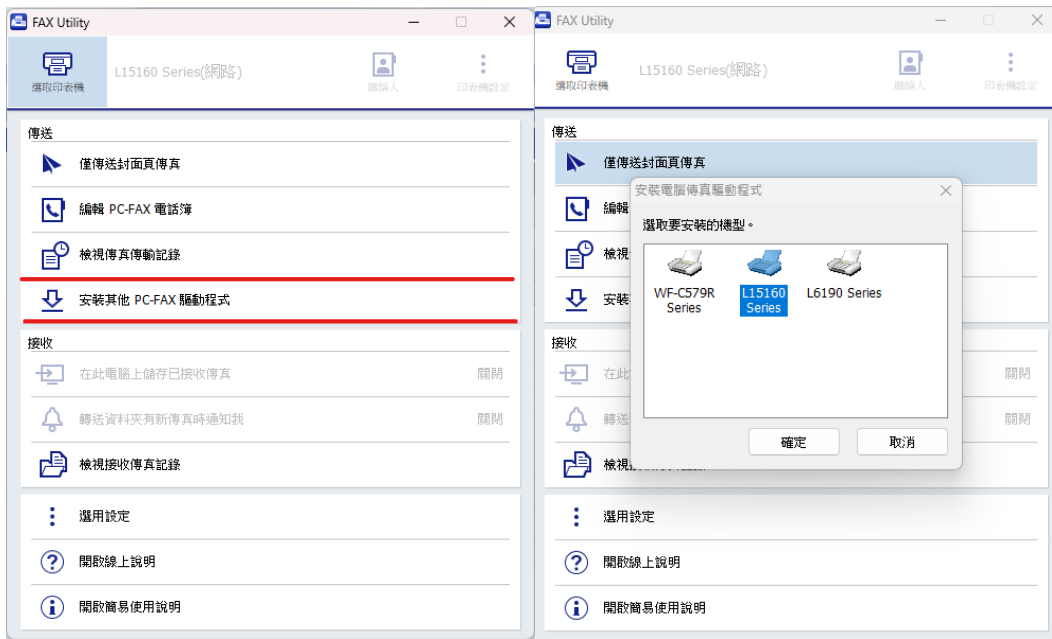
FAX Utility

選取印表機

L15160 Series(網路)

聯絡人

印表機設定

傳送

僅傳送封面頁傳真

編輯 PC-FAX 電話簿

檢視傳真傳輸記錄

安裝其他 PC-FAX 驅動程式

接收

在此電腦上儲存已接收傳真

關閉

轉送資料夾有新傳真時通知我

關閉

檢視接收傳真記錄

選用設定

開啟線上說明

開啟簡易使用說明

FAX Utility

選取印表機

L15160 Series(網路)

聯絡人

印表機設定

傳送

僅傳送封面頁傳真

編輯

檢視

安裝

安裝電腦傳真驅動程式

選取要安裝的機型。

WF-C579R Series

L15160 Series

L6190 Series

確定

取消

接收

在此

關閉

轉送

關閉

檢視

選用設定

開啟線上說明

開啟簡易使用說明